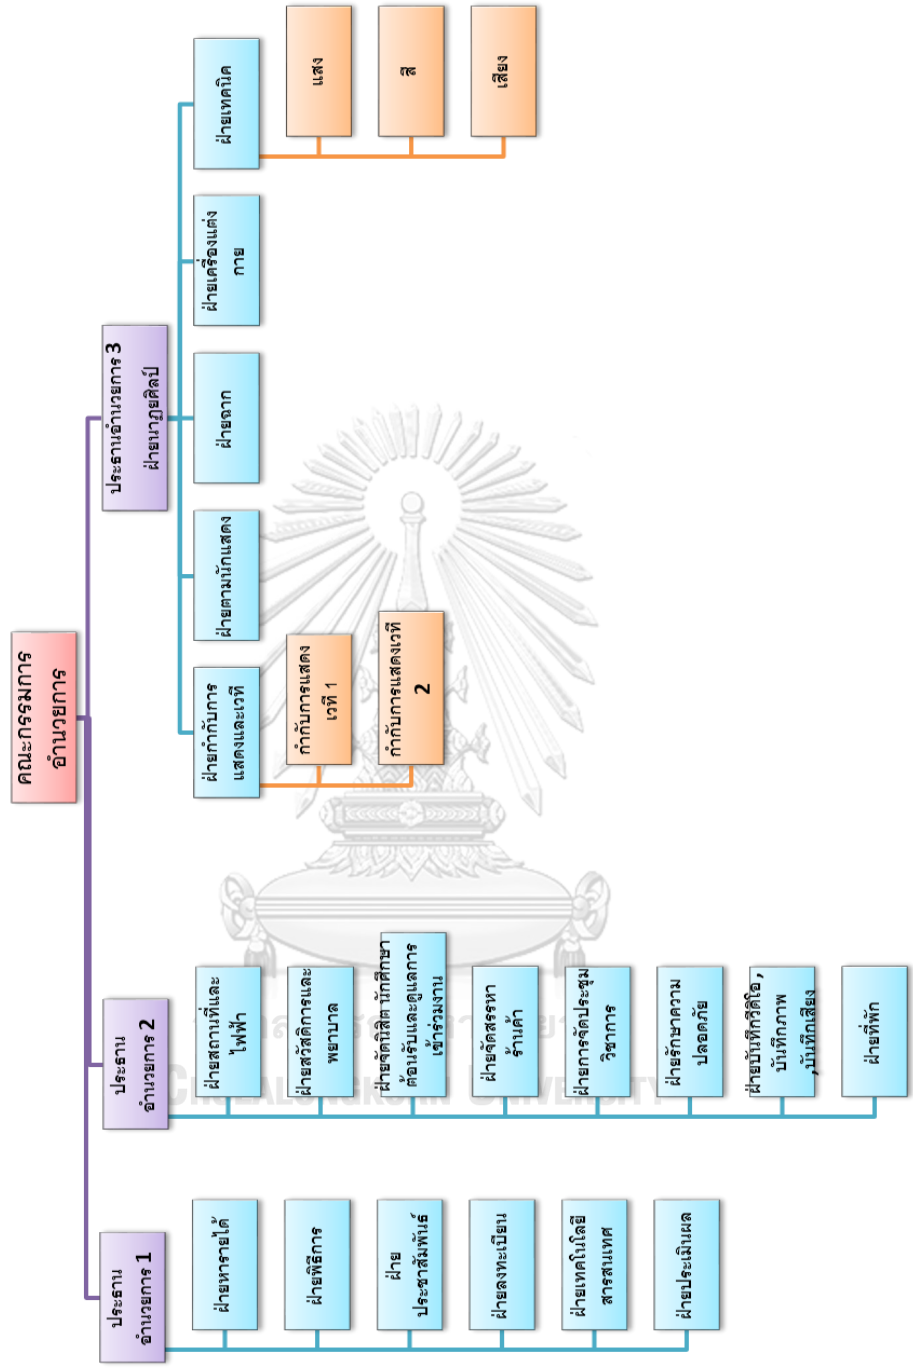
คณะกรรมการอำนวยการ

ประธานอำนวยการ 1

ฝ่ายหารายได้

ฝ่ายพิธีการ

ฝ่ายประชาสัมพันธ์

ฝ่ายลงทะเบียน

ฝ่ายเทคโนโลยีสารสนเทศ

ฝ่ายประเมินผล

ประธานอำนวยการ 2

ฝ่ายสถานที่และไฟฟ้า

ฝ่ายสวัสดิการและพยาบาล

ฝ่ายจัดนิสิตนักศึกษาต้อนรับและดูแลการเข้าร่วมงาน

ฝ่ายจัดสรรหาร้านค้า

ฝ่ายการจัดประชุมวิชาการ

ฝ่ายรักษาความปลอดภัย

ฝ่ายบันทึกวีดีโอ, บันทึกภาพ, บันทึกเสียง

ฝ่ายที่พัก

ประธานอำนวยการ 3 ฝ่ายนาฏศิลป์

ฝ่ายกำกับการแสดงและเวที

กำกับการแสดงเวที 1

กำกับการแสดงเวที 2

ฝ่ายควบคุมนักแสดง

ฝ่ายฉาก

ฝ่ายเครื่องแต่งกาย

ฝ่ายเทคนิค

แสง

สี

เสียง

จุฬาลงกรณ์มหาวิทยาลัย
CHULALONGKORN UNIVERSITY